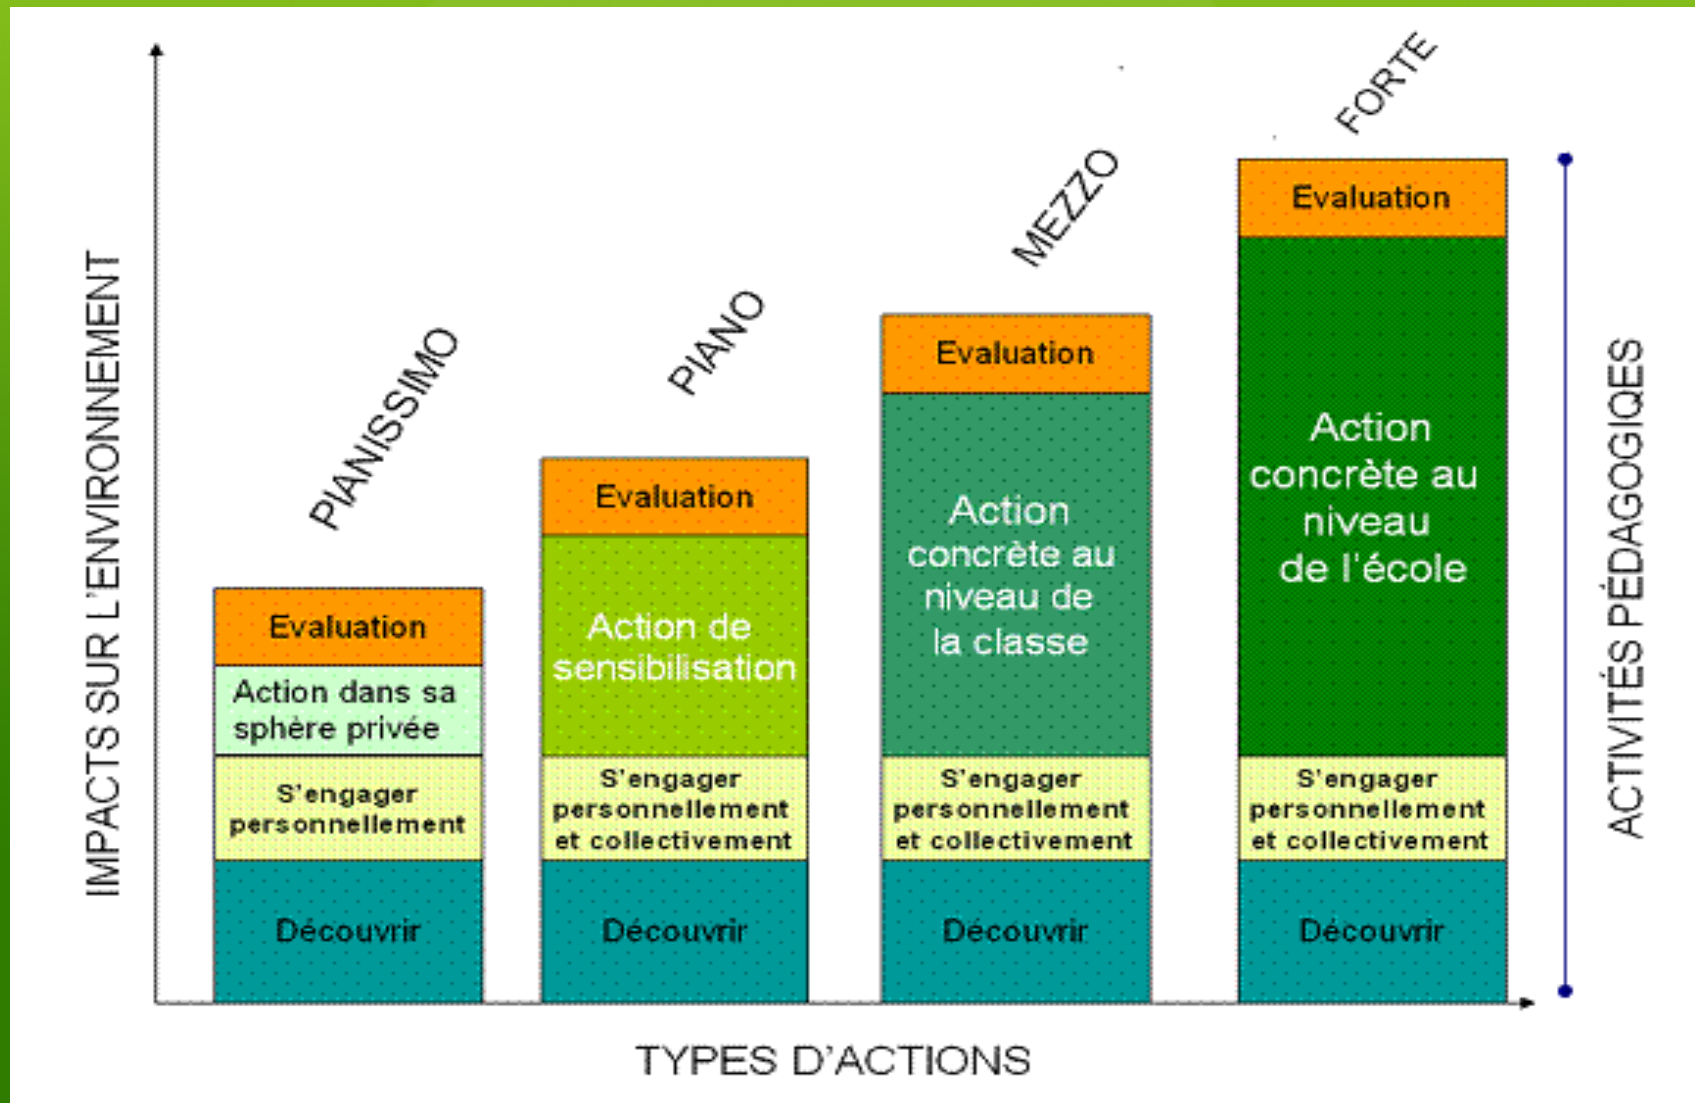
IMPACTS SUR L'ENVIRONNEMENT

PIANISSIMO

Evaluation

Action dans sa sphère privée

S'engager personnellement

Découvrir

PIANO

Evaluation

Action de sensibilisation

S'engager personnellement et collectivement

Découvrir

MEZZO

Evaluation

Action concrète au niveau de la classe

S'engager personnellement et collectivement

Découvrir

FORTE

Evaluation

Action concrète au niveau de l'école

S'engager personnellement et collectivement

Découvrir

ACTIVITÉS PÉDAGOGIQES

TYPES D'ACTIONS